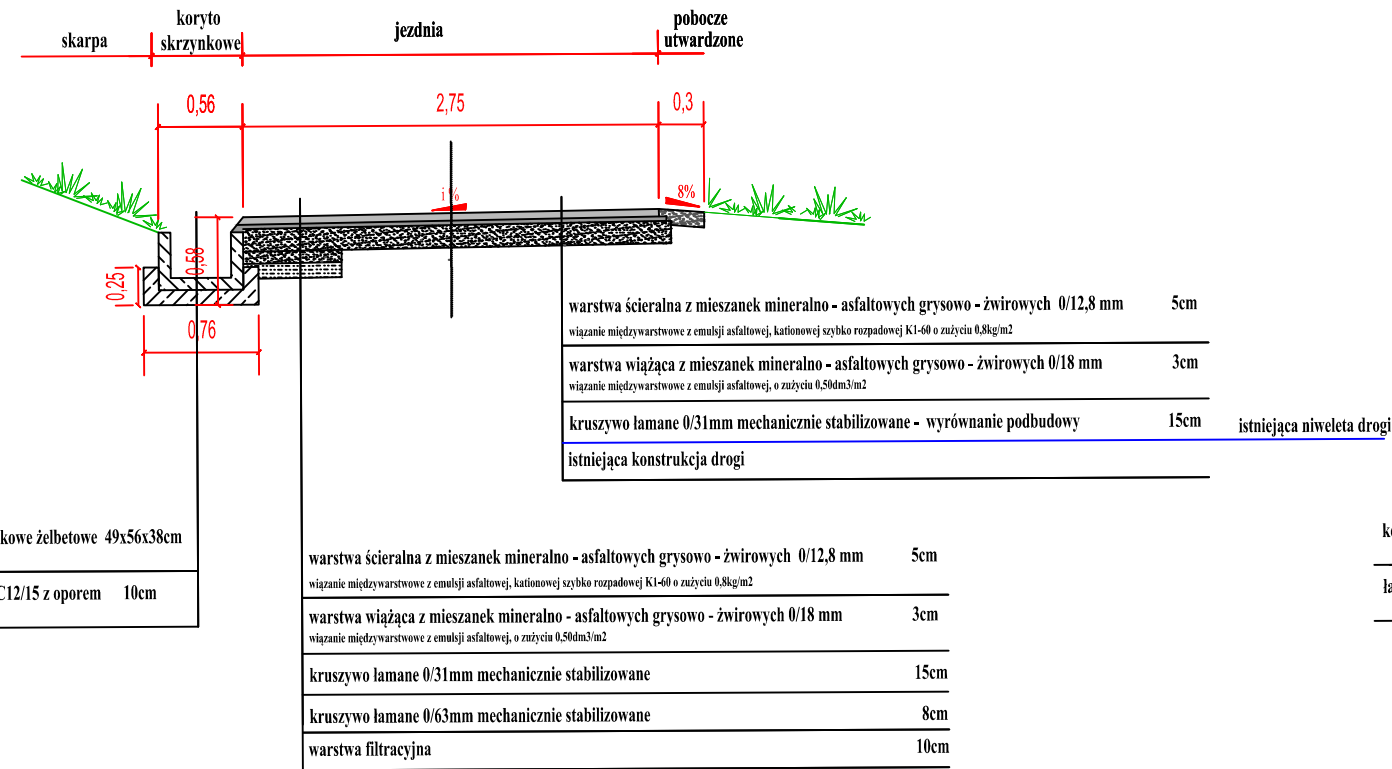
skarpa
koryto skrzynkowe
jezdnia
pobocze utwardzone

0,56
2,75
0,3
i %
8%
0,58
0,25
0,76

warstwa ścieralna z mieszanek mineralno - asfaltowych grysowo - żwirowych 0/12,8 mm 5cm
wiązanie międzywarstwowe z emulsji asfaltowej, kationowej szybko rozpadowej K1-60 o zużyciu 0,8kg/m2

warstwa wiążąca z mieszanek mineralno - asfaltowych grysowo - żwirowych 0/18 mm 3cm
wiązanie międzywarstwowe z emulsji asfaltowej, o zużyciu 0,50dm3/m2

kruszywo łamane 0/31mm mechanicznie stabilizowane - wyrównanie podbudowy 15cm

istniejąca niweleta drogi

istniejąca konstrukcja drogi

kowe żelbetowe 49x56x38cm

C12/15 z oporem 10cm

warstwa ścieralna z mieszanek mineralno - asfaltowych grysowo - żwirowych 0/12,8 mm 5cm
wiązanie międzywarstwowe z emulsji asfaltowej, kationowej szybko rozpadowej K1-60 o zużyciu 0,8kg/m2

warstwa wiążąca z mieszanek mineralno - asfaltowych grysowo - żwirowych 0/18 mm 3cm
wiązanie międzywarstwowe z emulsji asfaltowej, o zużyciu 0,50dm3/m2

kruszywo łamane 0/31mm mechanicznie stabilizowane 15cm

kruszywo łamane 0/63mm mechanicznie stabilizowane 8cm

warstwa filtracyjna 10cm

k

ła